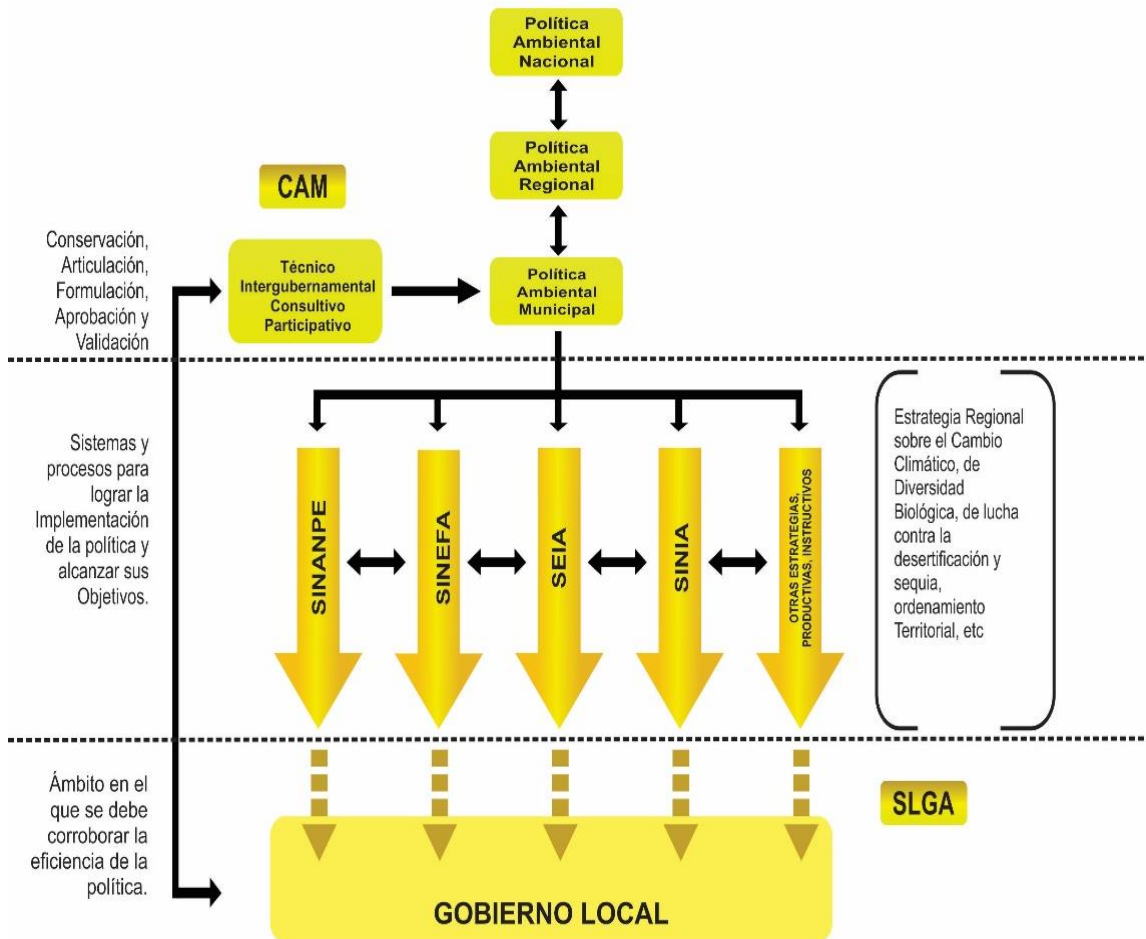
Política Ambiental Nacional

Política Ambiental Regional

CAM

Conservación, Articulación, Formulación, Aprobación y Validación

Técnico Intergubernamental Consultivo Participativo

Política Ambiental Municipal

Sistemas y procesos para lograr la Implementación de la política y alcanzar sus Objetivos.

SINANPE

SINEFA

SEIA

SINIA

OTRAS ESTRATEGIAS, PRODUCTIVAS, INSTRUCTIVOS

Estrategia Regional sobre el Cambio Climático, de Diversidad Biológica, de lucha contra la desertificación y sequia, ordenamiento Territorial, etc

Ámbito en el que se debe corroborar la eficiencia de la política.

SLGA

GOBIERNO LOCAL